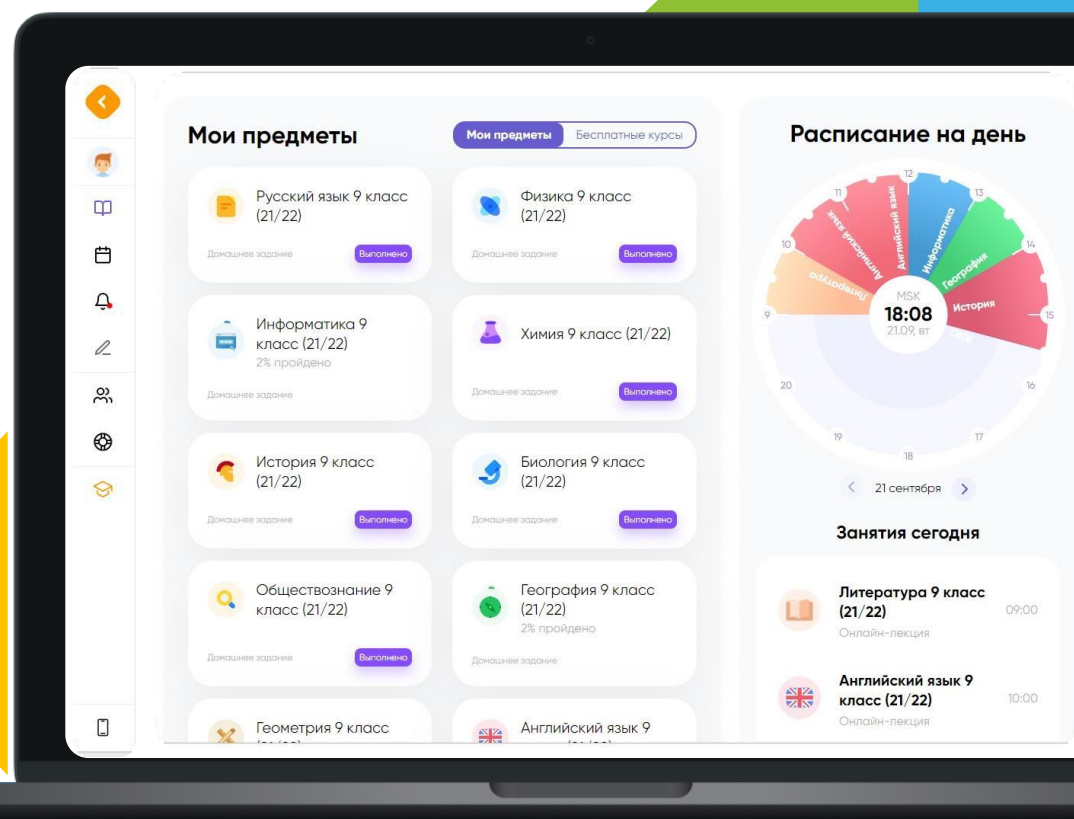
Мои предметы

Мои предметы | Бесплатные курсы

Русский язык 9 класс (21/22)
Домашнее задание
Выполнено

Физика 9 класс (21/22)
Домашнее задание
Выполнено

Информатика 9 класс (21/22)
2% пройдено
Домашнее задание

Химия 9 класс (21/22)
Домашнее задание
Выполнено

История 9 класс (21/22)
Домашнее задание
Выполнено

Биология 9 класс (21/22)
Домашнее задание
Выполнено

Обществознание 9 класс (21/22)
Домашнее задание
Выполнено

География 9 класс (21/22)
2% пройдено
Домашнее задание

Геометрия 9 класс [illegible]

Английский язык 9 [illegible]

Расписание на день

12 13 14 15 16 17 18 19 20 9 10 11
Литература
Английский язык
Английский язык
Информатика
География
История
MSK
18:08
21.09, вт

< 21 сентября >

Занятия сегодня

Литература 9 класс (21/22)
Онлайн-лекция
09:00

Английский язык 9 класс (21/22)
Онлайн-лекция
10:00